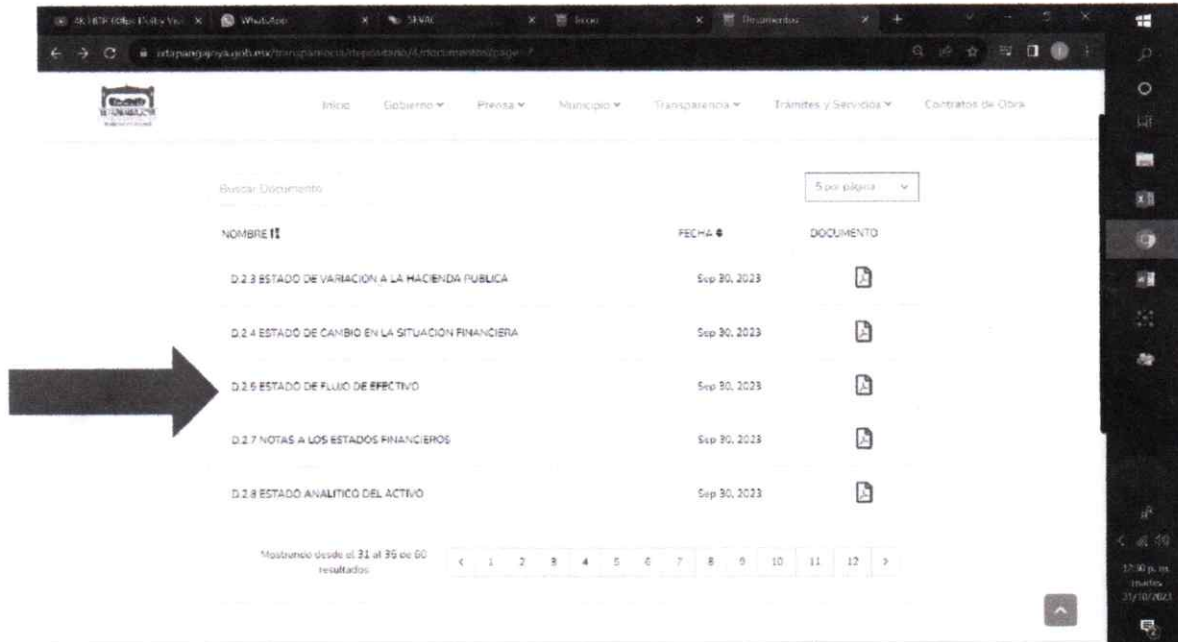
4K HDR 60fps Dolby Vi... WhatsApp SEVAC Inicio Documentos

ixtapangajoya.gob.mx/transparencia/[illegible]/documentos/page/7

Inicio Gobierno Prensa Municipio Transparencia Trámites y Servicios Contratos de Obra

Buscar Documento

5 por página

| NOMBRE | FECHA | DOCUMENTO |
|---|---|---|
| D.2.3 ESTADO DE VARIACION A LA HACIENDA PUBLICA | Sep 30, 2023 | |
| D.2.4 ESTADO DE CAMBIO EN LA SITUACION FINANCIERA | Sep 30, 2023 | |
| D.2.6 ESTADO DE FLUJO DE EFECTIVO | Sep 30, 2023 | |
| D.2.7 NOTAS A LOS ESTADOS FINANCIEROS | Sep 30, 2023 | |
| D.2.8 ESTADO ANALITICO DEL ACTIVO | Sep 30, 2023 | |

Mostrando desde el 31 al 35 de 60 resultados

‹ 1 2 3 4 5 6 7 8 9 10 11 12 ›

17:30 p. m. martes 31/10/2023